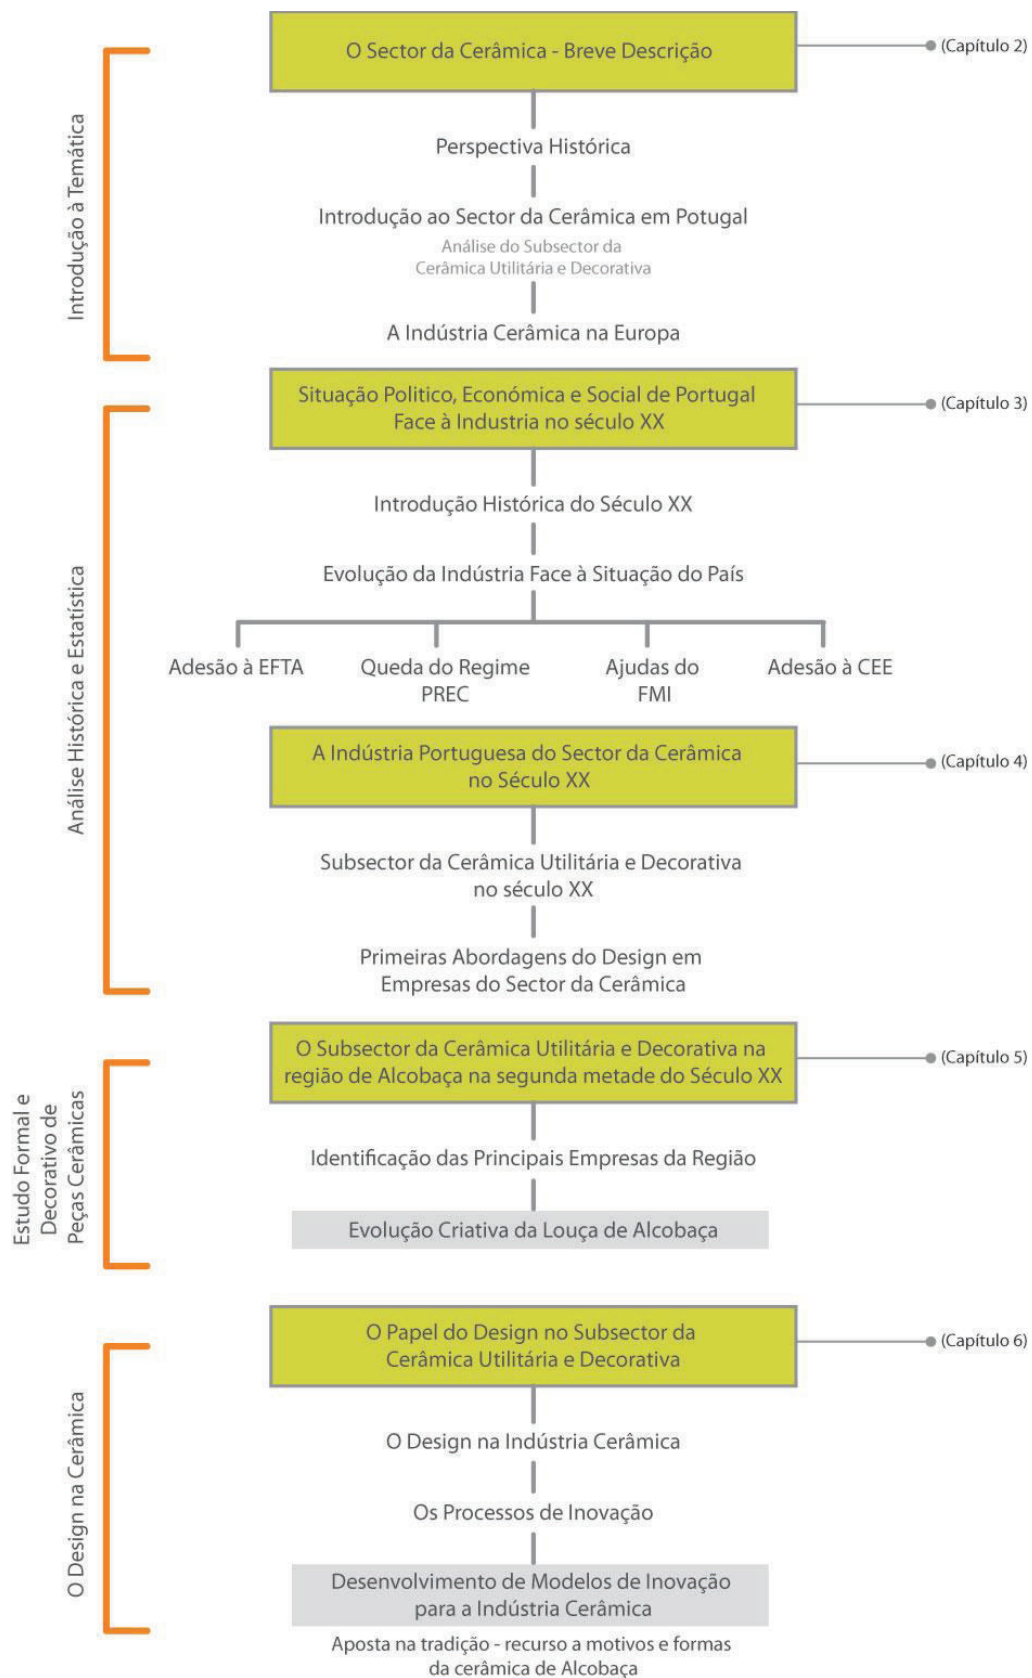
Introdução à Temática

O Sector da Cerâmica - Breve Descrição

(Capítulo 2)

Perspectiva Histórica

Introdução ao Sector da Cerâmica em Potugal

Análise do Subsector da Cerâmica Utilitária e Decorativa

A Indústria Cerâmica na Europa

Análise Histórica e Estatística

Situação Politico, Económica e Social de Portugal Face à Industria no século XX

(Capítulo 3)

Introdução Histórica do Século XX

Evolução da Indústria Face à Situação do País

Adesão à EFTA

Queda do Regime PREC

Ajudas do FMI

Adesão à CEE

A Indústria Portuguesa do Sector da Cerâmica no Século XX

(Capítulo 4)

Subsector da Cerâmica Utilitária e Decorativa no século XX

Primeiras Abordagens do Design em Empresas do Sector da Cerâmica

Estudo Formal e Decorativo de Peças Cerâmicas

O Subsector da Cerâmica Utilitária e Decorativa na região de Alcobaça na segunda metade do Século XX

(Capítulo 5)

Identificação das Principais Empresas da Região

Evolução Criativa da Louça de Alcobaça

O Design na Cerâmica

O Papel do Design no Subsector da Cerâmica Utilitária e Decorativa

(Capítulo 6)

O Design na Indústria Cerâmica

Os Processos de Inovação

Desenvolvimento de Modelos de Inovação para a Indústria Cerâmica

Aposta na tradição - recurso a motivos e formas da cerâmica de Alcobaça